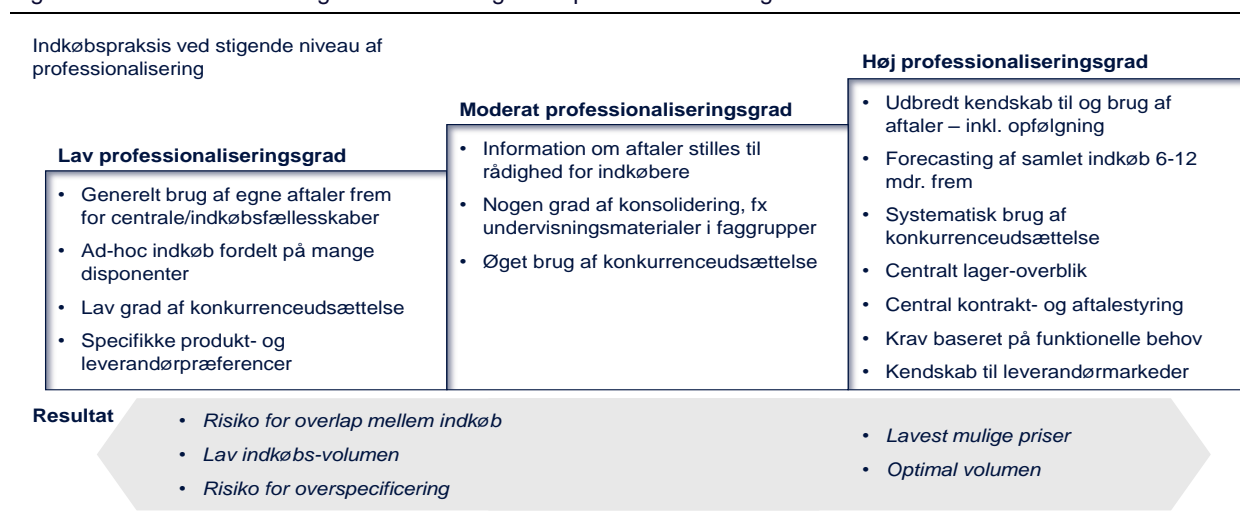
Indkøbspraksis ved stigende niveau af professionalisering

Lav professionaliseringsgrad

- Generelt brug af egne aftaler frem for centrale/indkøbsfællesskaber
- Ad-hoc indkøb fordelt på mange disponenter
- Lav grad af konkurrenceudsættelse
- Specifikke produkt- og leverandørpræferencer

Moderat professionaliseringsgrad

- Information om aftaler stilles til rådighed for indkøbere
- Nogen grad af konsolidering, fx undervisningsmaterialer i faggrupper
- Øget brug af konkurrenceudsættelse

Høj professionaliseringsgrad

- Udbredt kendskab til og brug af aftaler – inkl. opfølgning
- Forecasting af samlet indkøb 6-12 mdr. frem
- Systematisk brug af konkurrenceudsættelse
- Centralt lager-overblik
- Central kontrakt- og aftalestyring
- Krav baseret på funktionelle behov
- Kendskab til leverandørmarkeder

Resultat

- *Risiko for overlap mellem indkøb*
- *Lav indkøbs-volumen*
- *Risiko for overspecificering*

- *Lavest mulige priser*
- *Optimal volumen*